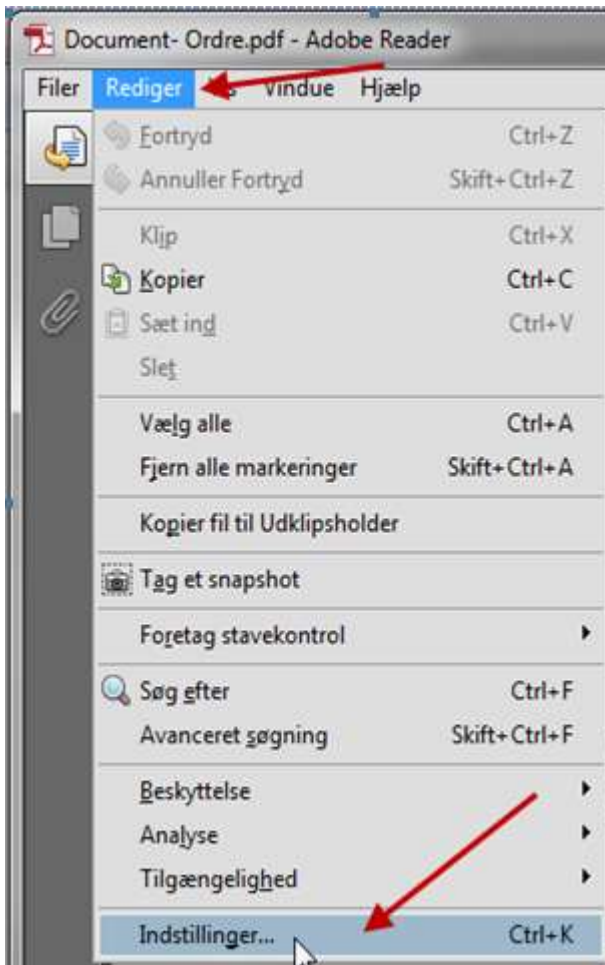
Document- Ordre.pdf - Adobe Reader

Filer Rediger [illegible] Vindue Hjælp

Fortryd Ctrl+Z
Annuller Fortryd Skift+Ctrl+Z

Klip Ctrl+X
Kopier Ctrl+C
Sæt ind Ctrl+V
Slet

Vælg alle Ctrl+A
Fjern alle markeringer Skift+Ctrl+A

Kopier fil til Udklipsholder

Tag et snapshot

Foretag stavekontrol

Søg efter Ctrl+F
Avanceret søgning Skift+Ctrl+F

Beskyttelse
Analyse
Tilgængelighed

Indstillinger... Ctrl+K